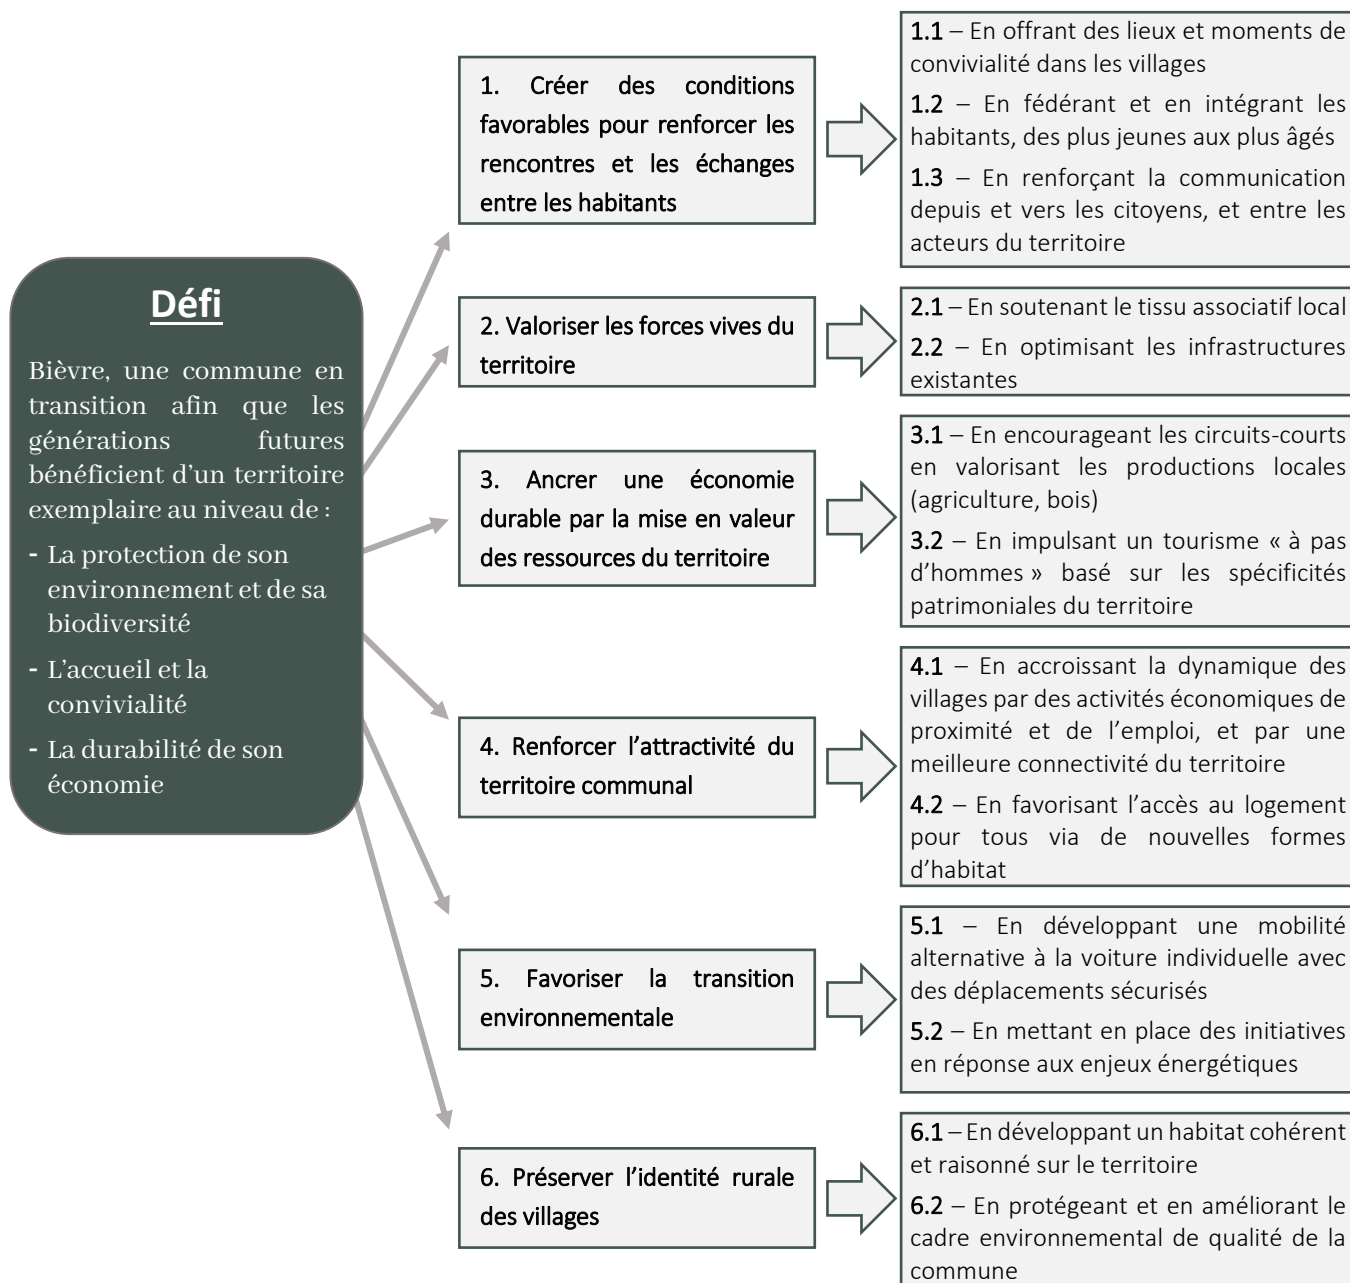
Défi

Bièvre, une commune en transition afin que les générations futures bénéficient d'un territoire exemplaire au niveau de :

- La protection de son environnement et de sa biodiversité
- L'accueil et la convivialité
- La durabilité de son économie

1. Créer des conditions favorables pour renforcer les rencontres et les échanges entre les habitants

1.1 – En offrant des lieux et moments de convivialité dans les villages

1.2 – En fédérant et en intégrant les habitants, des plus jeunes aux plus âgés

1.3 – En renforçant la communication depuis et vers les citoyens, et entre les acteurs du territoire

2. Valoriser les forces vives du territoire

2.1 – En soutenant le tissu associatif local

2.2 – En optimisant les infrastructures existantes

3. Ancrer une économie durable par la mise en valeur des ressources du territoire

3.1 – En encourageant les circuits-courts en valorisant les productions locales (agriculture, bois)

3.2 – En impulsant un tourisme « à pas d'hommes » basé sur les spécificités patrimoniales du territoire

4. Renforcer l'attractivité du territoire communal

4.1 – En accroissant la dynamique des villages par des activités économiques de proximité et de l'emploi, et par une meilleure connectivité du territoire

4.2 – En favorisant l'accès au logement pour tous via de nouvelles formes d'habitat

5. Favoriser la transition environnementale

5.1 – En développant une mobilité alternative à la voiture individuelle avec des déplacements sécurisés

5.2 – En mettant en place des initiatives en réponse aux enjeux énergétiques

6. Préserver l'identité rurale des villages

6.1 – En développant un habitat cohérent et raisonné sur le territoire

6.2 – En protégeant et en améliorant le cadre environnemental de qualité de la commune